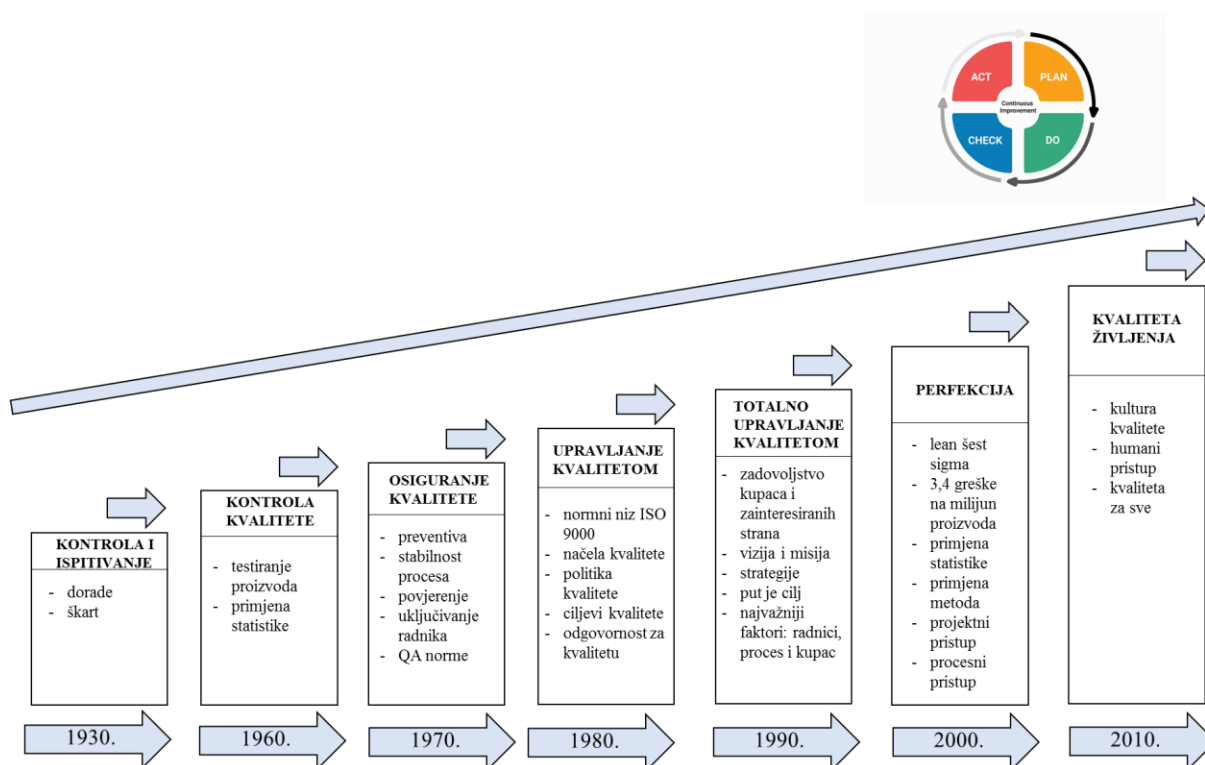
ACT
PLAN
Continuous Improvement
CHECK
DO

KONTROLA I ISPITIVANJE
- dorade
- škart

KONTROLA KVALITETE
- testiranje proizvoda
- primjena statistike

OSIGURANJE KVALITETE
- preventiva
- stabilnost procesa
- povjerenje
- uključivanje radnika
- QA norme

UPRAVLJANJE KVALITETOM
- normni niz ISO 9000
- načela kvalitete
- politika kvalitete
- ciljevi kvalitete
- odgovornost za kvalitetu

TOTALNO UPRAVLJANJE KVALITETOM
- zadovoljstvo kupaca i zainteresiranih strana
- vizija i misija
- strategije
- put je cilj
- najvažniji faktori: radnici, proces i kupac

PERFEKCIJA
- lean šest sigma
- 3,4 greške na milijun proizvoda
- primjena statistike
- primjena metoda
- projektni pristup
- procesni pristup

KVALITETA ŽIVLJENJA
- kultura kvalitete
- humani pristup
- kvaliteta za sve

1930.
1960.
1970.
1980.
1990.
2000.
2010.